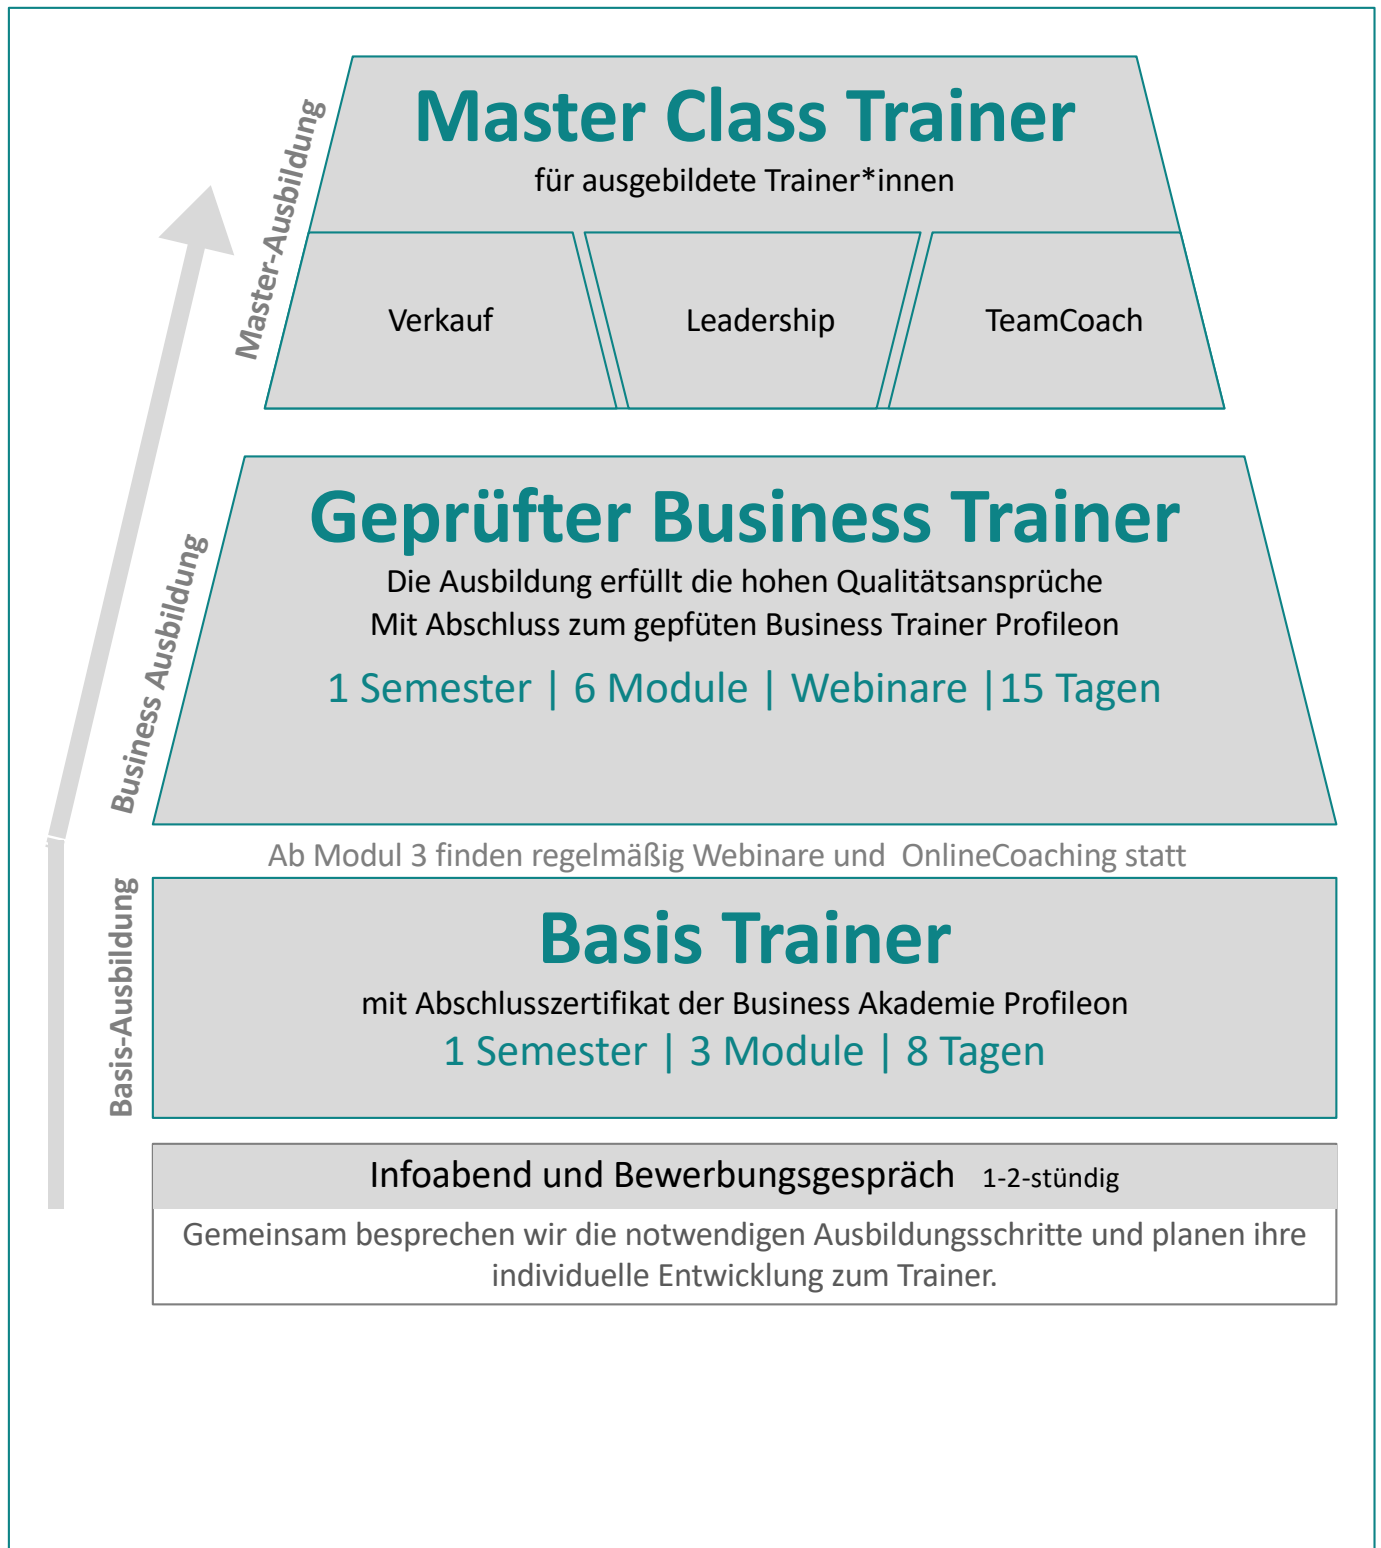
Master-Ausbildung

Master Class Trainer
für ausgebildete Trainer*innen

Verkauf

Leadership

TeamCoach

Business Ausbildung

Geprüfter Business Trainer
Die Ausbildung erfüllt die hohen Qualitätsansprüche
Mit Abschluss zum gepfüten Business Trainer Profileon

1 Semester | 6 Module | Webinare |15 Tagen

Ab Modul 3 finden regelmäßig Webinare und OnlineCoaching statt

Basis-Ausbildung

Basis Trainer
mit Abschlusszertifikat der Business Akademie Profileon
1 Semester | 3 Module | 8 Tagen

Infoabend und Bewerbungsgespräch 1-2-stündig

Gemeinsam besprechen wir die notwendigen Ausbildungsschritte und planen ihre individuelle Entwicklung zum Trainer.